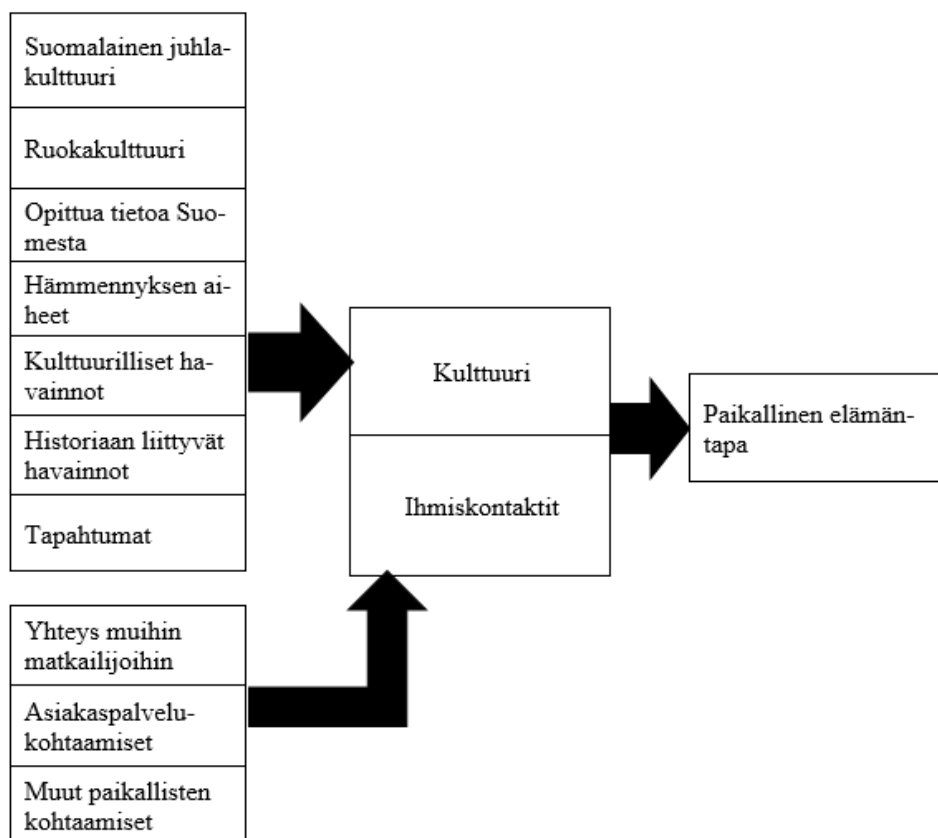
Suomalainen juhlakulttuuri

Ruokakulttuuri

Opittua tietoa Suomesta

Hämmennyksen aiheet

Kulttuurilliset havainnot

Historiaan liittyvät havainnot

Tapahtumat

Yhteys muihin matkailijoihin

Asiakaspalvelukohtaamiset

Muut paikallisten kohtaamiset

Kulttuuri

Ihmiskontaktit

Paikallinen elämäntapa